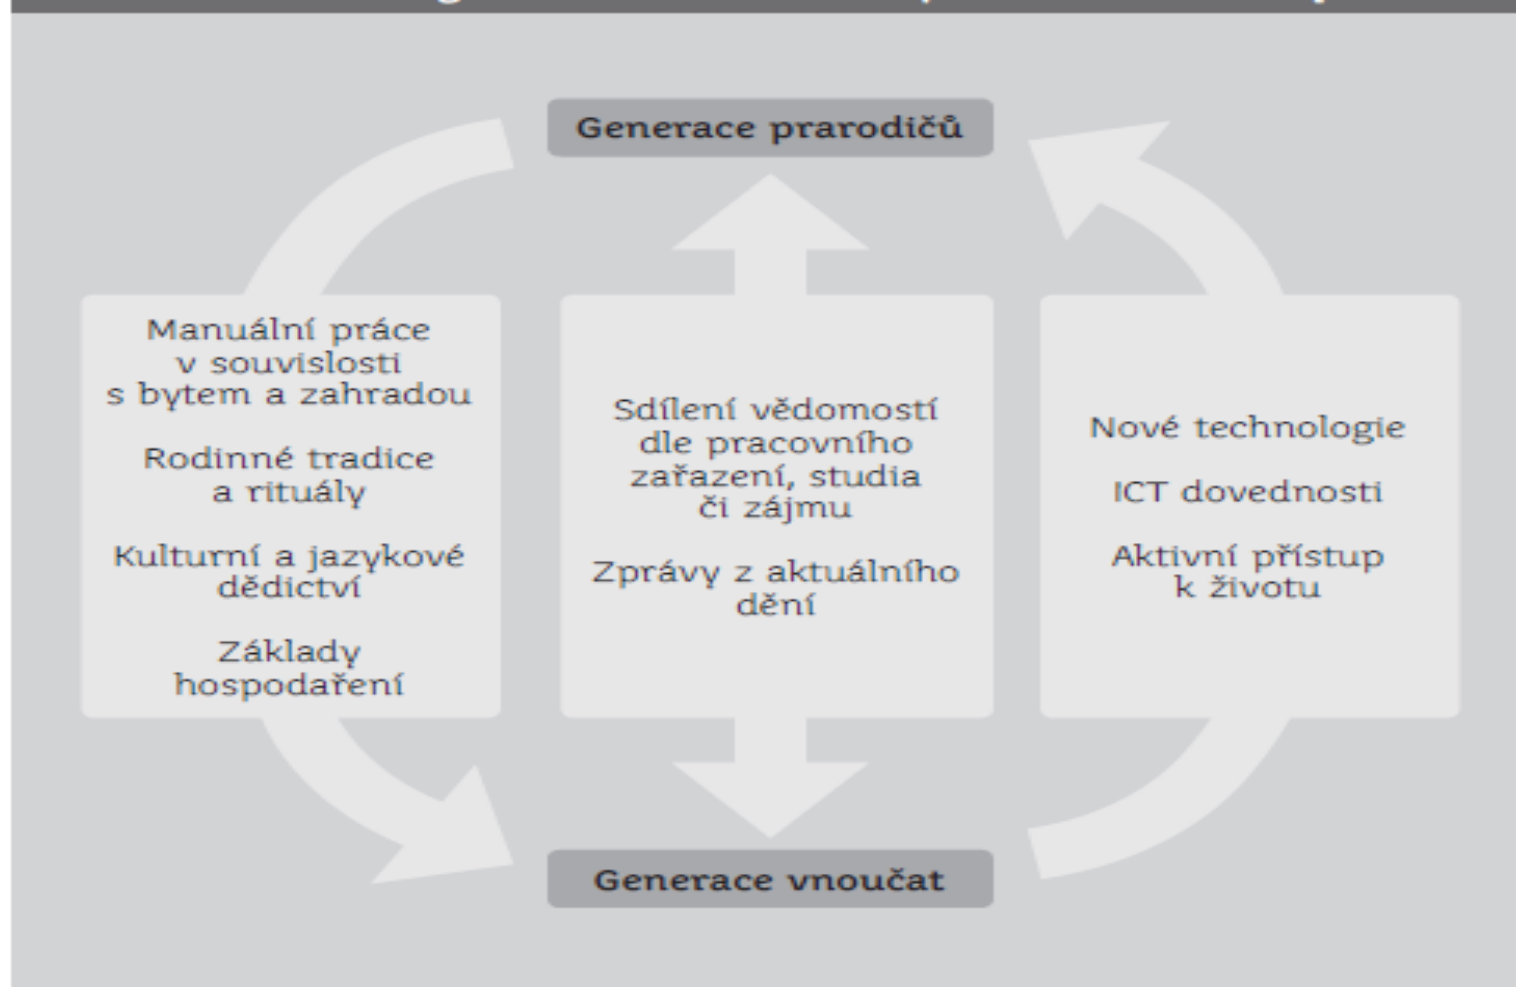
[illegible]

Generace prarodičů

Manuální práce v souvislosti s bytem a zahradou

Rodinné tradice a rituály

Kulturní a jazykové dědictví

Základy hospodaření

Sdílení vědomostí dle pracovního zařazení, studia či zájmu

Zprávy z aktuálního dění

Nové technologie

ICT dovednosti

Aktivní přístup k životu

Generace vnoučat